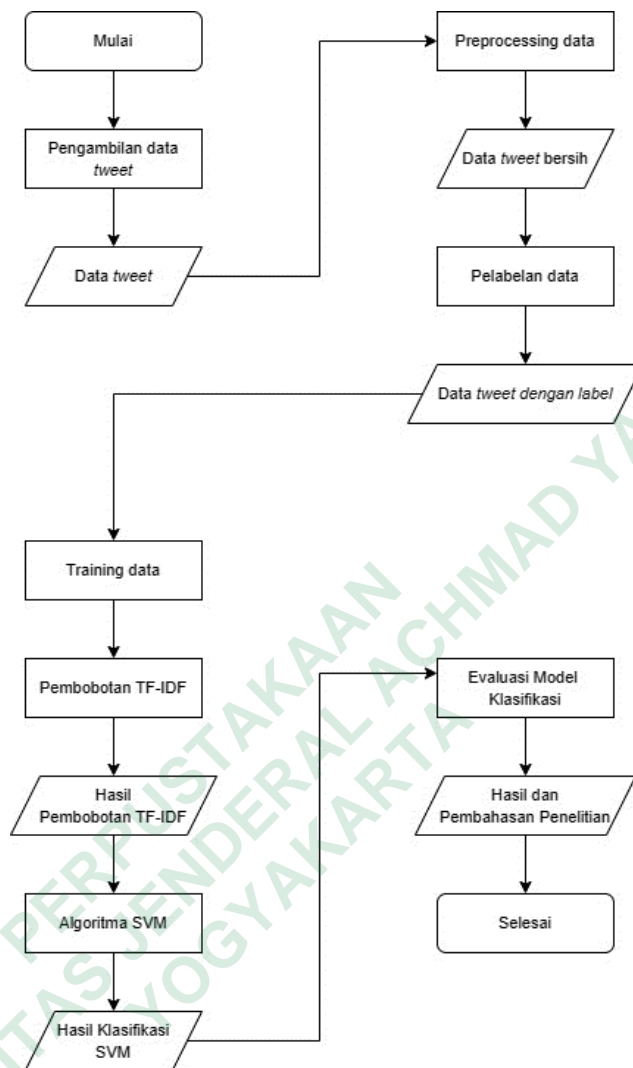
Mulai

Pengambilan data tweet

Data tweet

Preprocessing data

Data tweet bersih

Pelabelan data

Data tweet dengan label

Training data

Pembobotan TF-IDF

Hasil Pembobotan TF-IDF

Algoritma SVM

Hasil Klasifikasi SVM

Evaluasi Model Klasifikasi

Hasil dan Pembahasan Penelitian

Selesai

PERPUSTAKAAN
UNIVERSITAS JENDERAL ACHMAD YANI
YOGYAKARTA